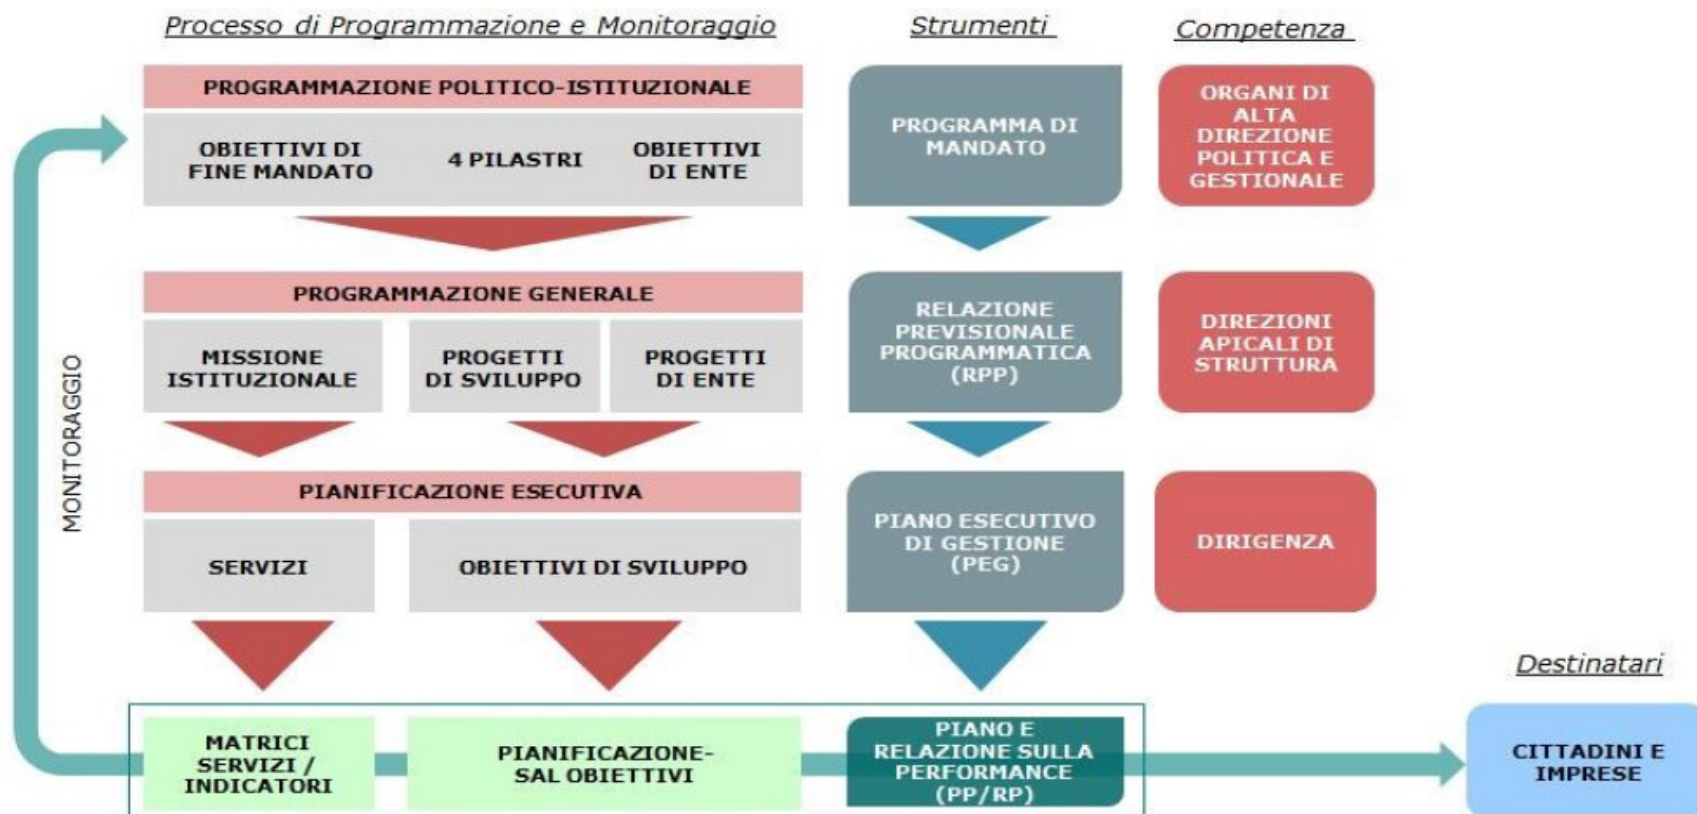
Processo di Programmazione e Monitoraggio

Strumenti

Competenza

PROGRAMMAZIONE POLITICO-ISTITUZIONALE

OBIETTIVI DI FINE MANDATO

4 PILASTRI

OBIETTIVI DI ENTE

PROGRAMMA DI MANDATO

ORGANI DI ALTA DIREZIONE POLITICA E GESTIONALE

PROGRAMMAZIONE GENERALE

MISSIONE ISTITUZIONALE

PROGETTI DI SVILUPPO

PROGETTI DI ENTE

RELAZIONE PREVISIONALE PROGRAMMATICA (RPP)

DIREZIONI APICALI DI STRUTTURA

PIANIFICAZIONE ESECUTIVA

SERVIZI

OBIETTIVI DI SVILUPPO

PIANO ESECUTIVO DI GESTIONE (PEG)

DIRIGENZA

MONITORAGGIO

Destinatari

MATRICI SERVIZI / INDICATORI

PIANIFICAZIONE-SAL OBIETTIVI

PIANO E RELAZIONE SULLA PERFORMANCE (PP/RP)

CITTADINI E IMPRESE